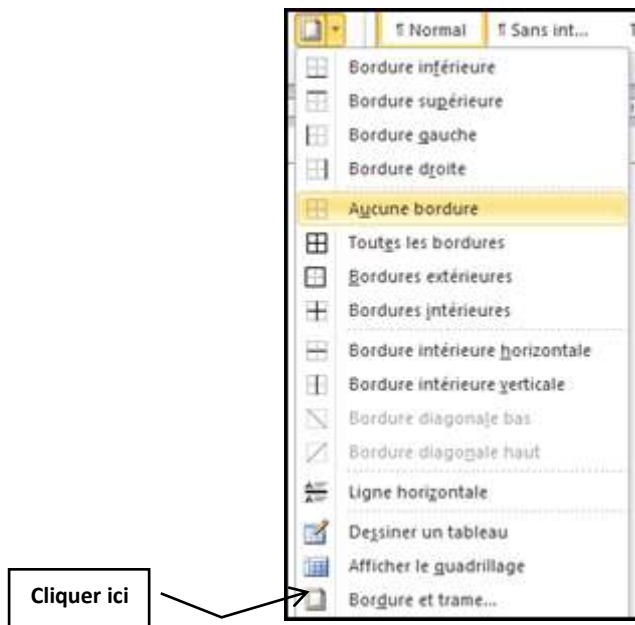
¶ Normal
¶ Sans int...
Bordure inférieure
Bordure supérieure
Bordure gauche
Bordure droite
Aucune bordure
Toutes les bordures
Bordures extérieures
Bordures intérieures
Bordure intérieure horizontale
Bordure intérieure verticale
Bordure diagonale bas
Bordure diagonale haut
Ligne horizontale
Dessiner un tableau
Afficher le quadrillage
Bordure et trame...
Cliquer ici